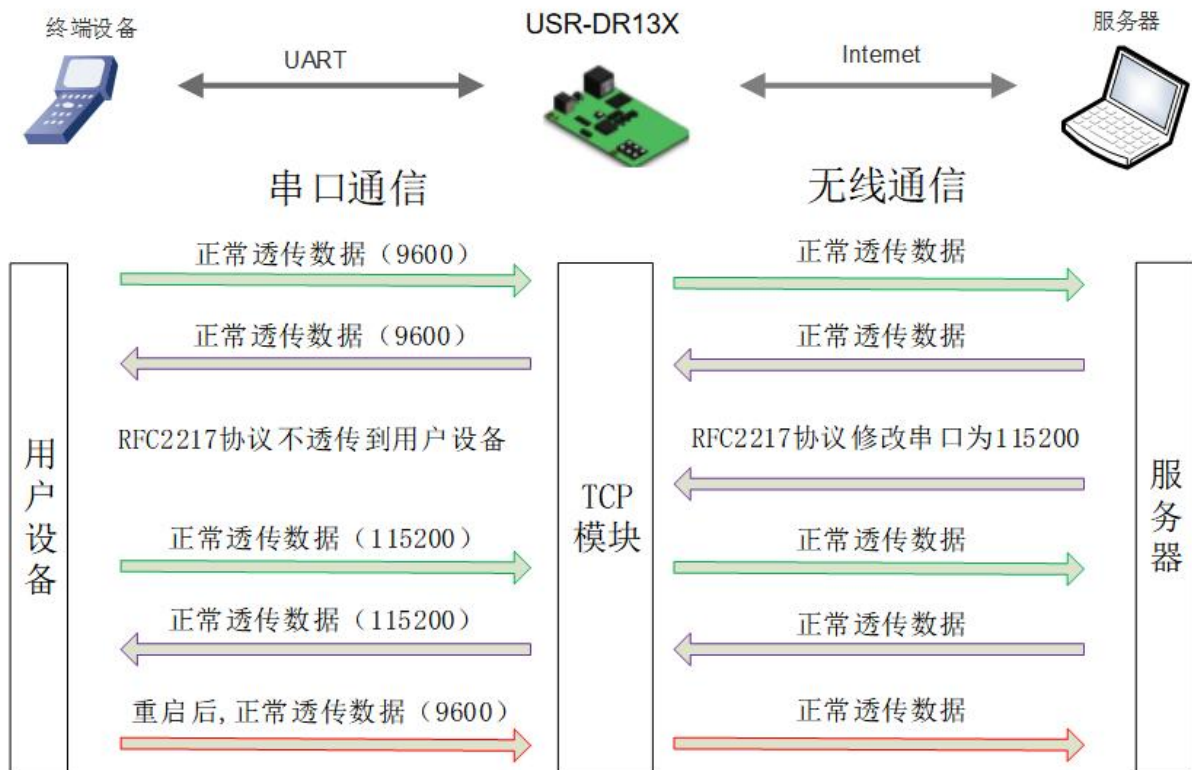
终端设备

USR-DR13X

服务器

UART

Intemet

串口通信

无线通信

正常透传数据（9600）

正常透传数据

正常透传数据（9600）

正常透传数据

RFC2217协议不透传到用户设备

RFC2217协议修改串口为115200

用户设备

TCP 模块

服务器

正常透传数据（115200）

正常透传数据

正常透传数据（115200）

正常透传数据

重启后,正常透传数据（9600）

正常透传数据